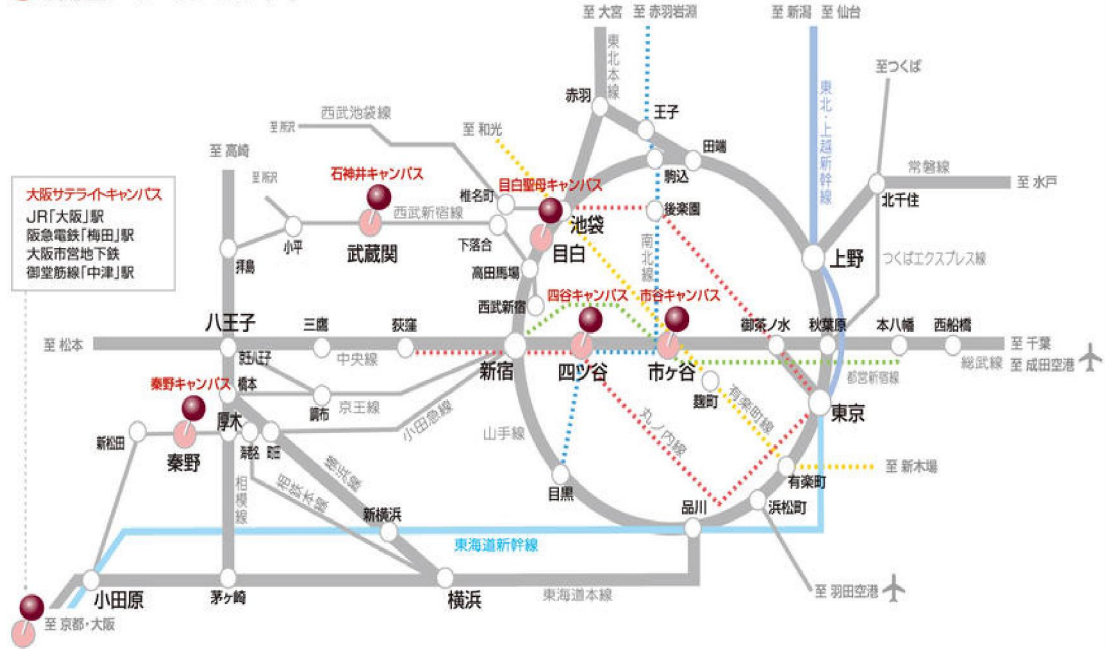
至 大宮　至 赤羽岩淵

至 新潟　至 仙台

東北本線

東北・上越新幹線

至つくば

赤羽

王子

田端

常磐線

至 水戸

西武池袋線

至 所沢

至 和光

至 高崎

至 所沢

石神井キャンパス

目白聖母キャンパス

椎名町

駒込

北千住

池袋

後楽園

西武新宿線

大阪サテライトキャンパス
JR「大阪」駅
阪急電鉄「梅田」駅
大阪市営地下鉄
御堂筋線「中津」駅

小平

武蔵関

下落合

目白

南北線

上野

拝島

高田馬場

つくばエクスプレス線

西武新宿

四谷キャンパス

市谷キャンパス

八王子

三鷹

荻窪

御茶ノ水

秋葉原

本八幡

西船橋

至 松本

至 千葉

中央線

至 成田空港

北八王子

新宿

四ツ谷

市ヶ谷

総武線

都営新宿線

秦野キャンパス

橋本

麹町

有楽町線

京王線

調布

東京

小田急線

丸ノ内線

新松田

厚木

海老名

町田

山手線

秦野

小田急線

相模線

相鉄本線

至 新木場

有楽町

新横浜

目黒

品川

浜松町

東海道新幹線

小田原

茅ヶ崎

横浜

東海道本線

至 羽田空港

至 京都・大阪